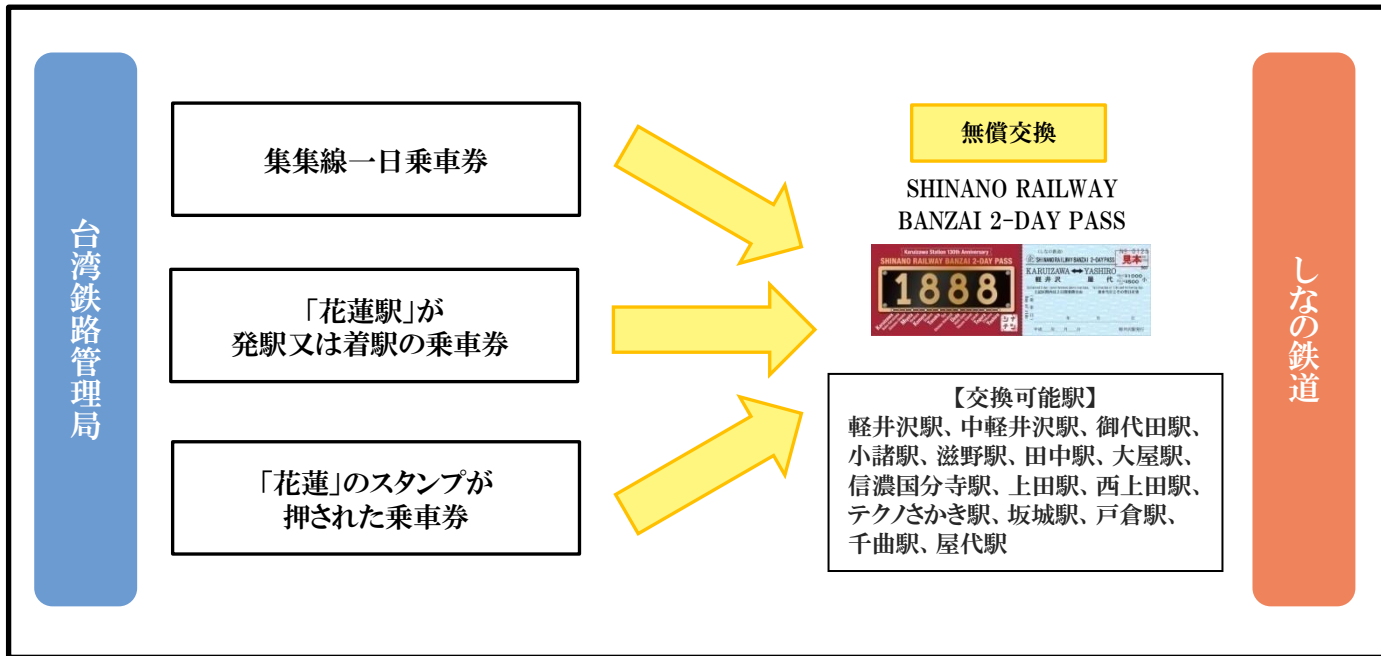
台湾鉄路管理局

集集線一日乗車券

「花蓮駅」が
発駅又は着駅の乗車券

「花蓮」のスタンプが
押された乗車券

無償交換

SHINANO RAILWAY
BANZAI 2-DAY PASS

Karuizawa Station 130th Anniversary
SHINANO RAILWAY BANZAI 2-DAY PASS
1888

SHINANO RAILWAY BANZAI 2-DAY PASS
見本
KARUIZAWA ⟷ YASHIRO
軽井沢 屋代

【交換可能駅】
軽井沢駅、中軽井沢駅、御代田駅、小諸駅、滋野駅、田中駅、大屋駅、信濃国分寺駅、上田駅、西上田駅、テクノさかき駅、坂城駅、戸倉駅、千曲駅、屋代駅

しなの鉄道